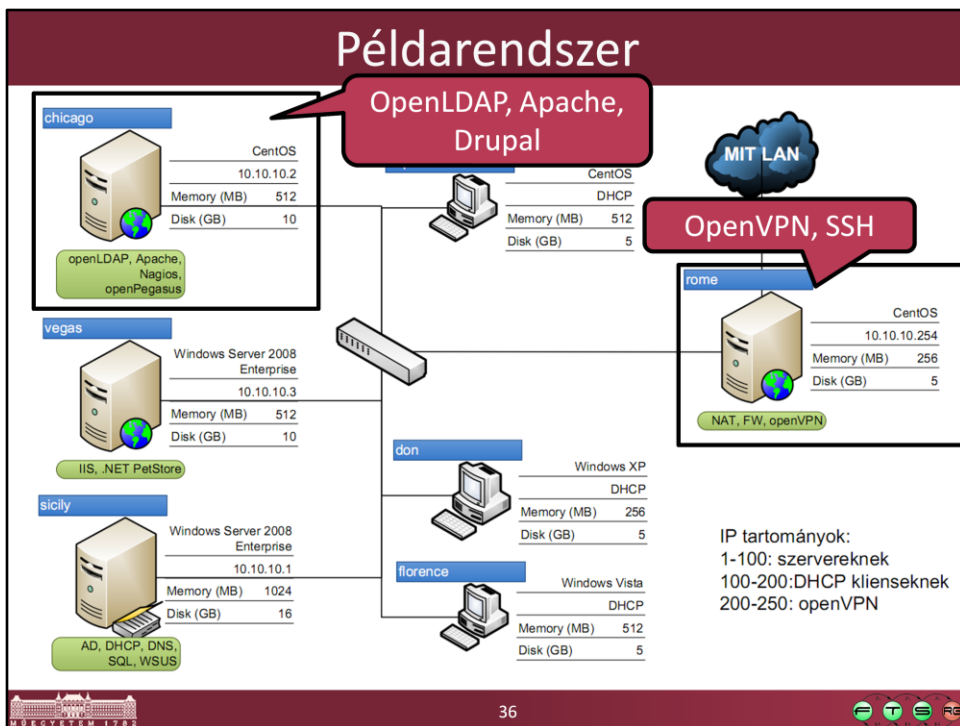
Példarendszer

OpenLDAP, Apache, Drupal

chicago

CentOS

10.10.10.2

Memory (MB) 512

Disk (GB) 10

openLDAP, Apache, Nagios, openPegasus

CentOS

DHCP

Memory (MB) 512

Disk (GB) 5

MIT LAN

OpenVPN, SSH

rome

CentOS

10.10.10.254

Memory (MB) 256

Disk (GB) 5

NAT, FW, openVPN

vegas

Windows Server 2008 Enterprise

10.10.10.3

Memory (MB) 512

Disk (GB) 10

IIS, .NET PetStore

don

Windows XP

DHCP

Memory (MB) 256

Disk (GB) 5

sicily

Windows Server 2008 Enterprise

10.10.10.1

Memory (MB) 1024

Disk (GB) 16

AD, DHCP, DNS, SQL, WSUS

florence

Windows Vista

DHCP

Memory (MB) 512

Disk (GB) 5

IP tartományok:
1-100: szervereknek
100-200:DHCP klienseknek
200-250: openVPN

MŰEGYETEM 1782

36